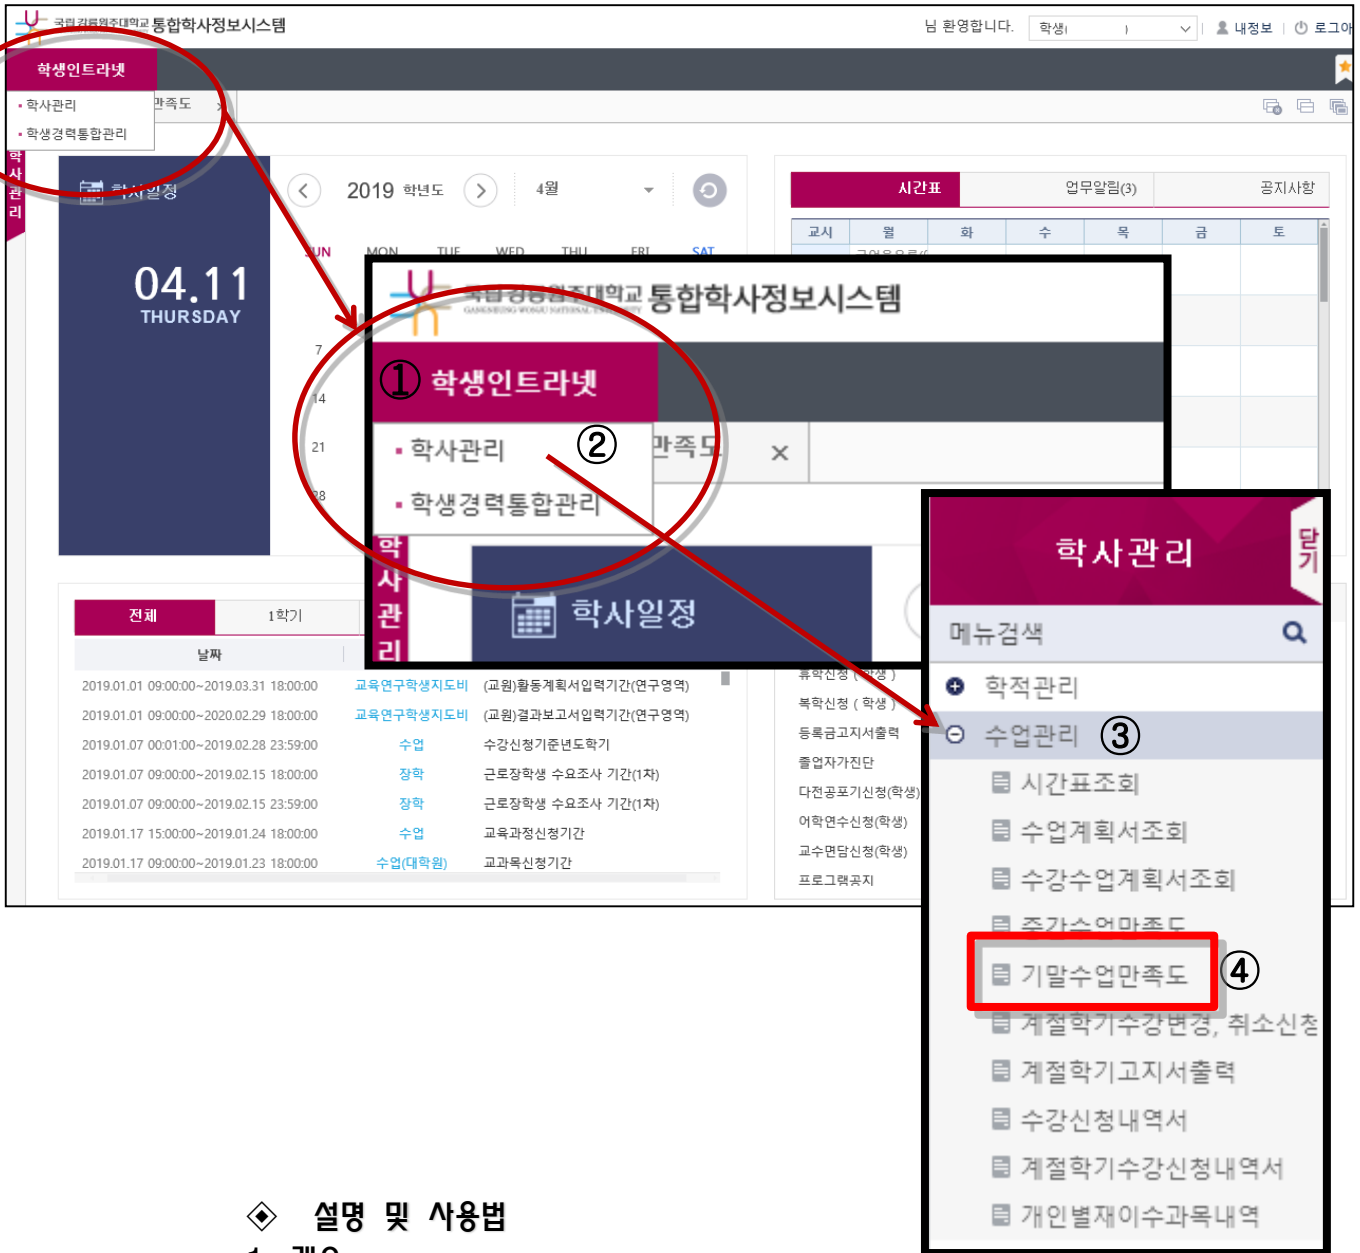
국립강릉원주대학교 통합학사정보시스템

님 환영합니다. 학생( ) | 내정보 | 로그아

학생인트라넷

• 학사관리
• 학생경력통합관리

만족도 ×

학사관리

학사일정

04.11
THURSDAY

2019 학년도 4월

SUN MON TUE WED THU FRI SAT

7
14
21
28

시간표 | 업무알림(3) | 공지사항

| 교시 | 월 | 화 | 수 | 목 | 금 | 토 |
|---|---|---|---|---|---|---|

국립강릉원주대학교 통합학사정보시스템

① 학생인트라넷

• 학사관리 ②
• 학생경력통합관리

만족도 ×

학사관리

학사일정

학사관리 닫기

메뉴검색

학적관리
수업관리 ③
시간표조회
수업계획서조회
수강수업계획서조회
중간수업만족도
기말수업만족도 ④
계절학기수강변경, 취소신청
계절학기고지서출력
수강신청내역서
계절학기수강신청내역서
개인별재이수과목내역

전체 | 1학기

날짜

| | | |
|---|---|---|
| 2019.01.01 09:00:00~2019.03.31 18:00:00 | 교육연구학생지도비 | (교원)활동계획서입력기간(연구영역) |
| 2019.01.01 09:00:00~2020.02.29 18:00:00 | 교육연구학생지도비 | (교원)결과보고서입력기간(연구영역) |
| 2019.01.07 00:01:00~2019.02.28 23:59:00 | 수업 | 수강신청기준년도학기 |
| 2019.01.07 09:00:00~2019.02.15 18:00:00 | 장학 | 근로장학생 수요조사 기간(1차) |
| 2019.01.07 09:00:00~2019.02.15 23:59:00 | 장학 | 근로장학생 수요조사 기간(1차) |
| 2019.01.17 15:00:00~2019.01.24 18:00:00 | 수업 | 교육과정신청기간 |
| 2019.01.17 09:00:00~2019.01.23 18:00:00 | 수업(대학원) | 교과목신청기간 |

휴학신청 ( 학생 )
복학신청 ( 학생 )
등록금고지서출력
졸업자가진단
다전공포기신청(학생)
어학연수신청(학생)
교수면담신청(학생)
프로그램공지

◈ 설명 및 사용법